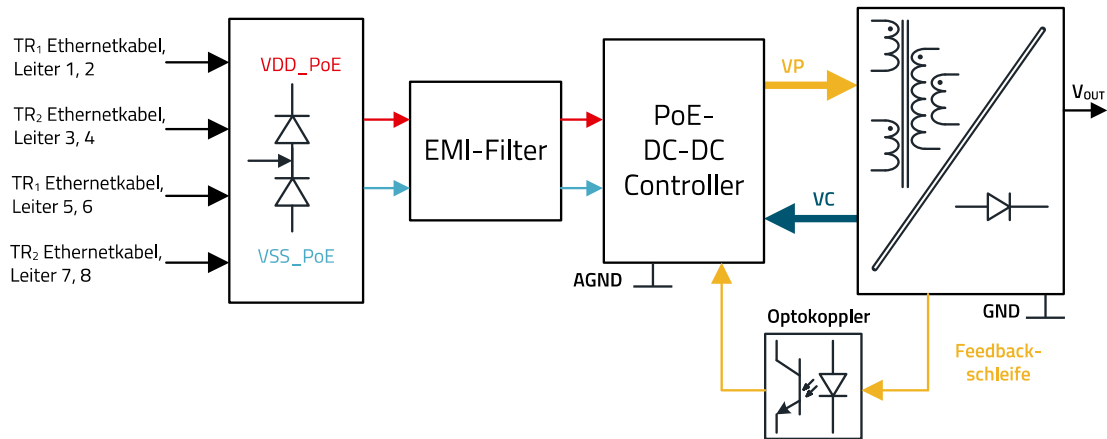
TR₁ Ethernetkabel, Leiter 1, 2

TR₂ Ethernetkabel, Leiter 3, 4

TR₁ Ethernetkabel, Leiter 5, 6

TR₂ Ethernetkabel, Leiter 7, 8

VDD_PoE

VSS_PoE

EMI-Filter

PoE-DC-DC Controller

AGND

VP

VC

$V_{OUT}$

GND

Optokoppler

Feedback-schleife